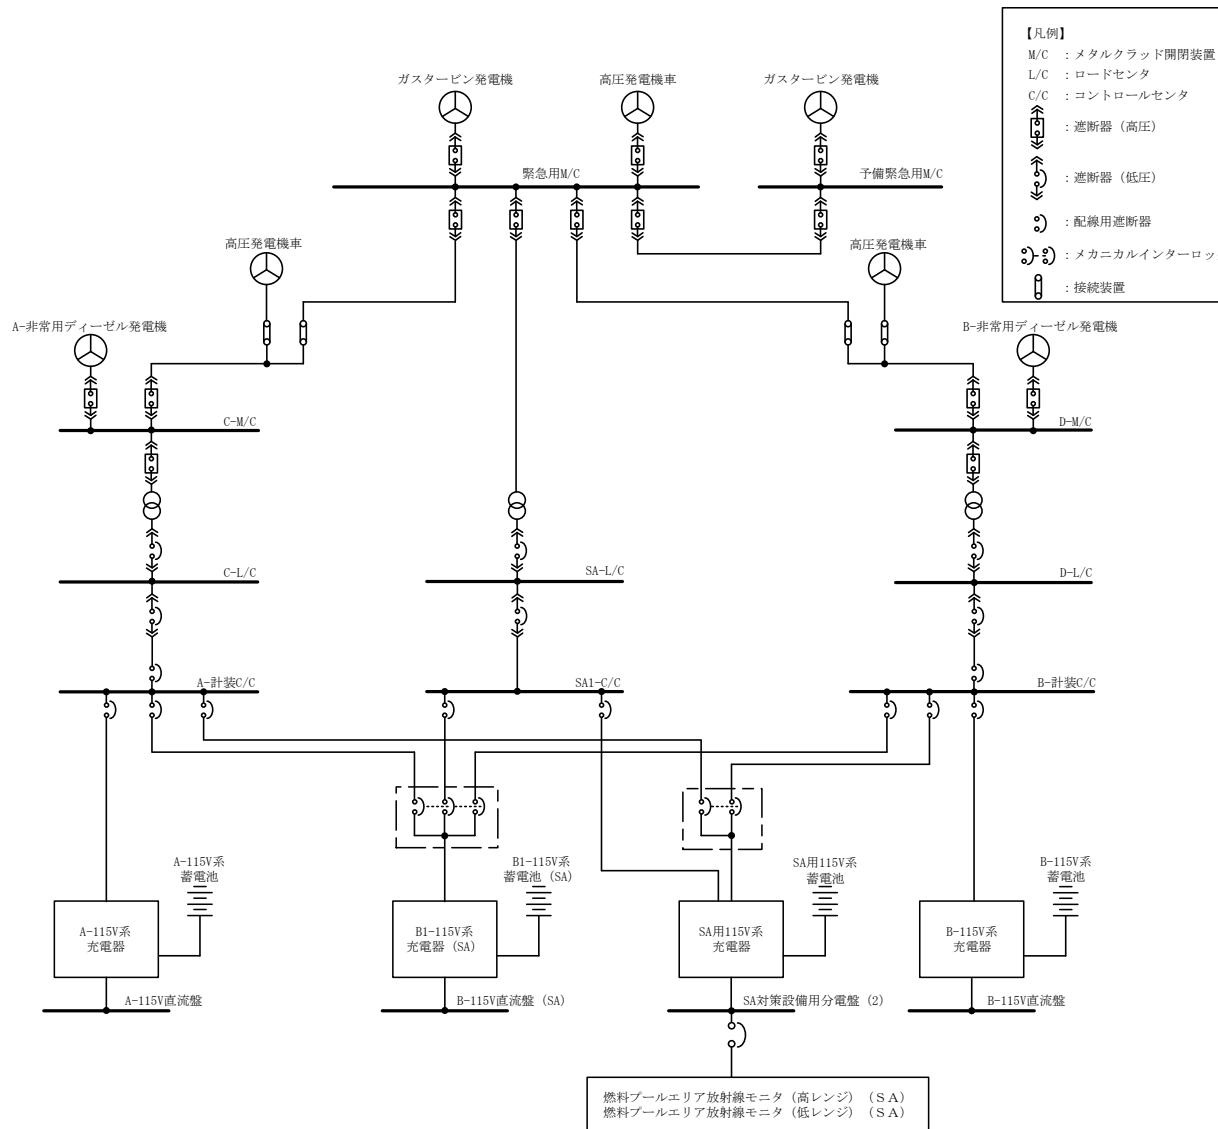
【凡例】
M/C ：メタルクラッド開閉装置
L/C ：ロードセンタ
C/C ：コントロールセンタ
：遮断器（高圧）
：遮断器（低圧）
：配線用遮断器
：メカニカルインターロッ
：接続装置

ガスタービン発電機
高圧発電機車
ガスタービン発電機
緊急用M/C
予備緊急用M/C
高圧発電機車
高圧発電機車
A-非常用ディーゼル発電機
B-非常用ディーゼル発電機
C-M/C
D-M/C
C-L/C
SA-L/C
D-L/C
A-計装C/C
SA1-C/C
B-計装C/C
A-115V系
蓄電池
B1-115V系
蓄電池（SA）
SA用115V系
蓄電池
B-115V系
蓄電池
A-115V系
充電器
B1-115V系
充電器（SA）
SA用115V系
充電器
B-115V系
充電器
A-115V直流盤
B-115V直流盤（SA）
SA対策設備用分電盤（2）
B-115V直流盤
燃料プールエリア放射線モニタ（高レンジ）（ＳＡ）
燃料プールエリア放射線モニタ（低レンジ）（ＳＡ）